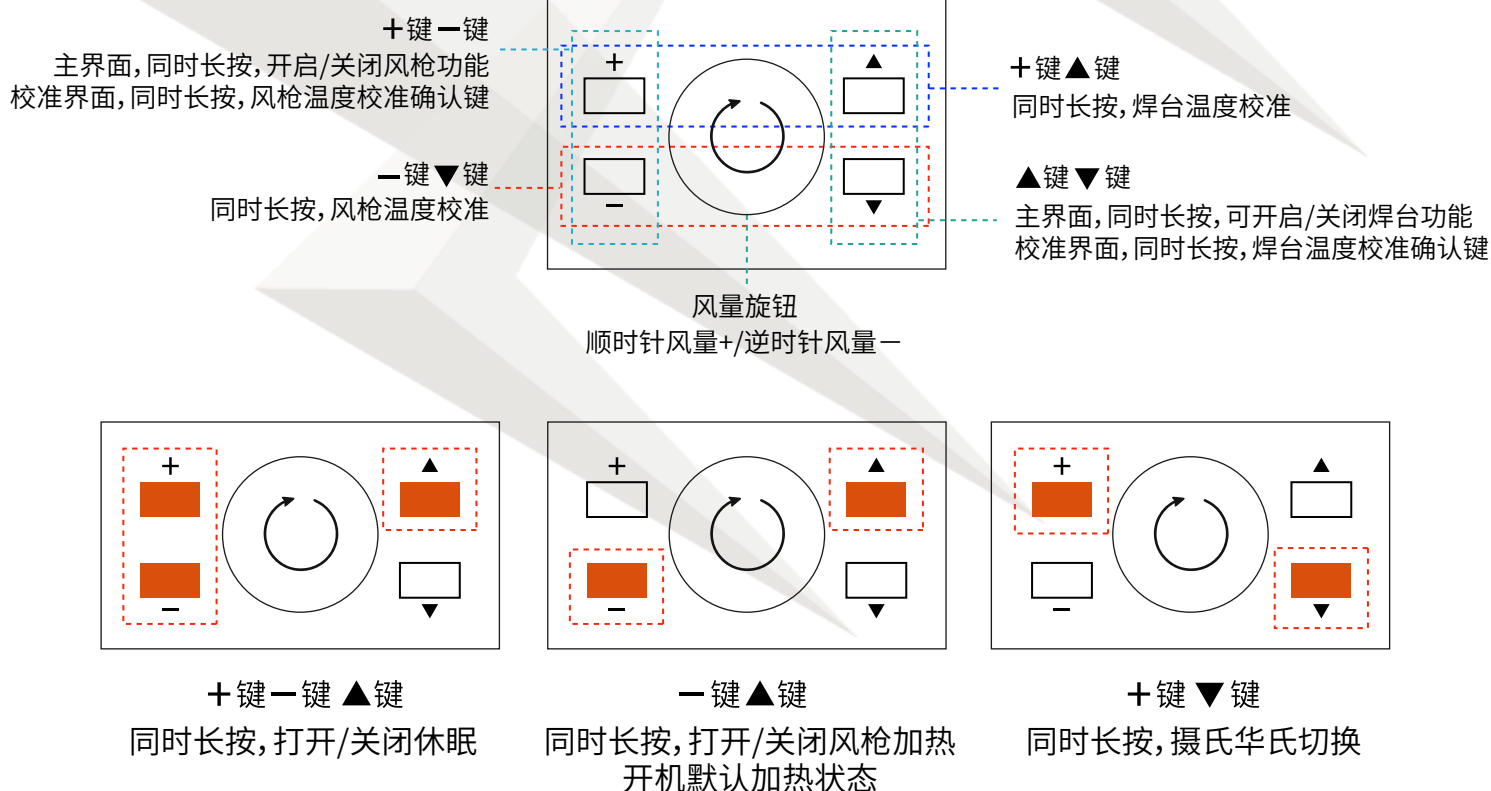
＋键 －键
主界面，同时长按，开启/关闭风枪功能
校准界面，同时长按，风枪温度校准确认键

－键 ▼键
同时长按，风枪温度校准

＋

－

▲

▼

＋键 ▲键
同时长按，焊台温度校准

▲键 ▼键
主界面，同时长按，可开启/关闭焊台功能
校准界面，同时长按，焊台温度校准确认键

风量旋钮
顺时针风量+/逆时针风量－

＋
－
▲
▼

＋键 －键 ▲键
同时长按，打开/关闭休眠

＋
－
▲
▼

－键 ▲键
同时长按，打开/关闭风枪加热
开机默认加热状态

＋
－
▲
▼

＋键 ▼键
同时长按，摄氏华氏切换